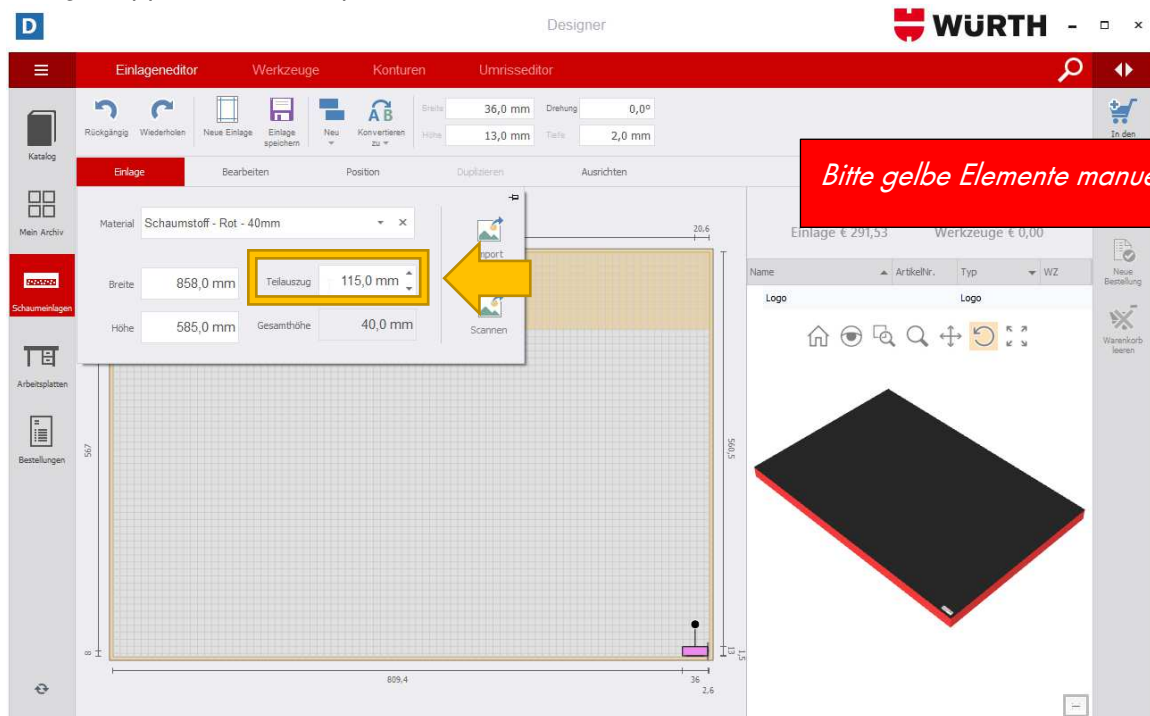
D Designer WÜRTH

Einlageneditor Werkzeuge Konturen Umrisseditor

Rückgängig Wiederholen Neue Einlage Einlage speichern Neu Konvertieren zu

Breite 36,0 mm Drehung 0,0°
Höhe 13,0 mm Tiefe 2,0 mm

In den

Katalog

Mein Archiv

Schaumeinlagen

Arbeitsplatten

Bestellungen

Einlage Bearbeiten Position Duplizieren Ausrichten

Bitte gelbe Elemente manue

Material Schaumstoff - Rot - 40mm

Import

Breite 858,0 mm Teilauszug 115,0 mm

Höhe 585,0 mm Gesamthöhe 40,0 mm

Scannen

20,6

Einlage € 291,53 Werkzeuge € 0,00

Name ArtikelNr. Typ WZ
Logo Logo

Neue Bestellung

Warenkorb leeren

567

560,5

8

13

1,5

809,4

36

2,6